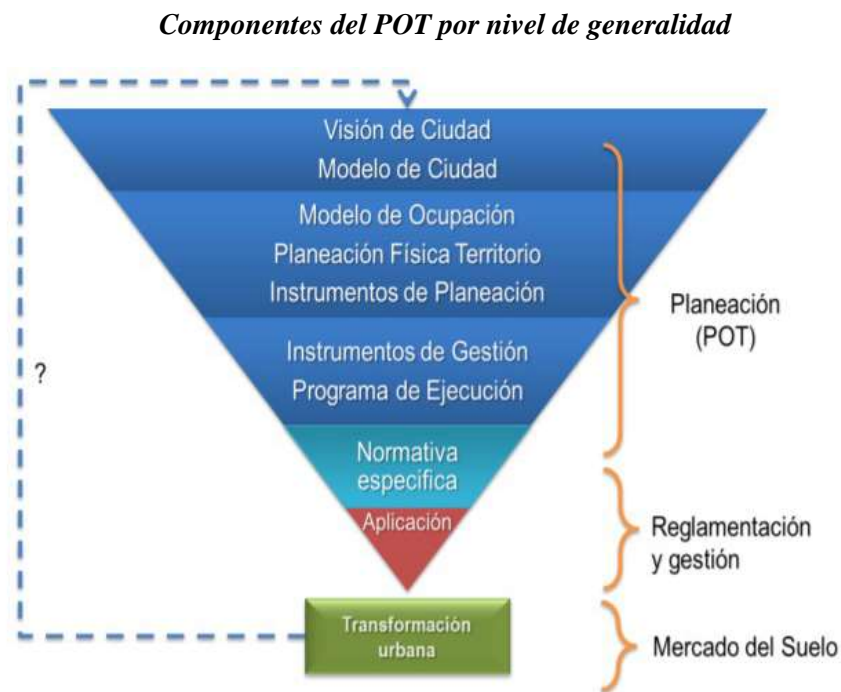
Componentes del POT por nivel de generalidad

Visión de Ciudad
Modelo de Ciudad
Modelo de Ocupación
Planeación Física Territorio
Instrumentos de Planeación
Instrumentos de Gestión
Programa de Ejecución
Normativa especifica
Aplicación

Planeación (POT)
Reglamentación y gestión
Mercado del Suelo

?

Transformación urbana